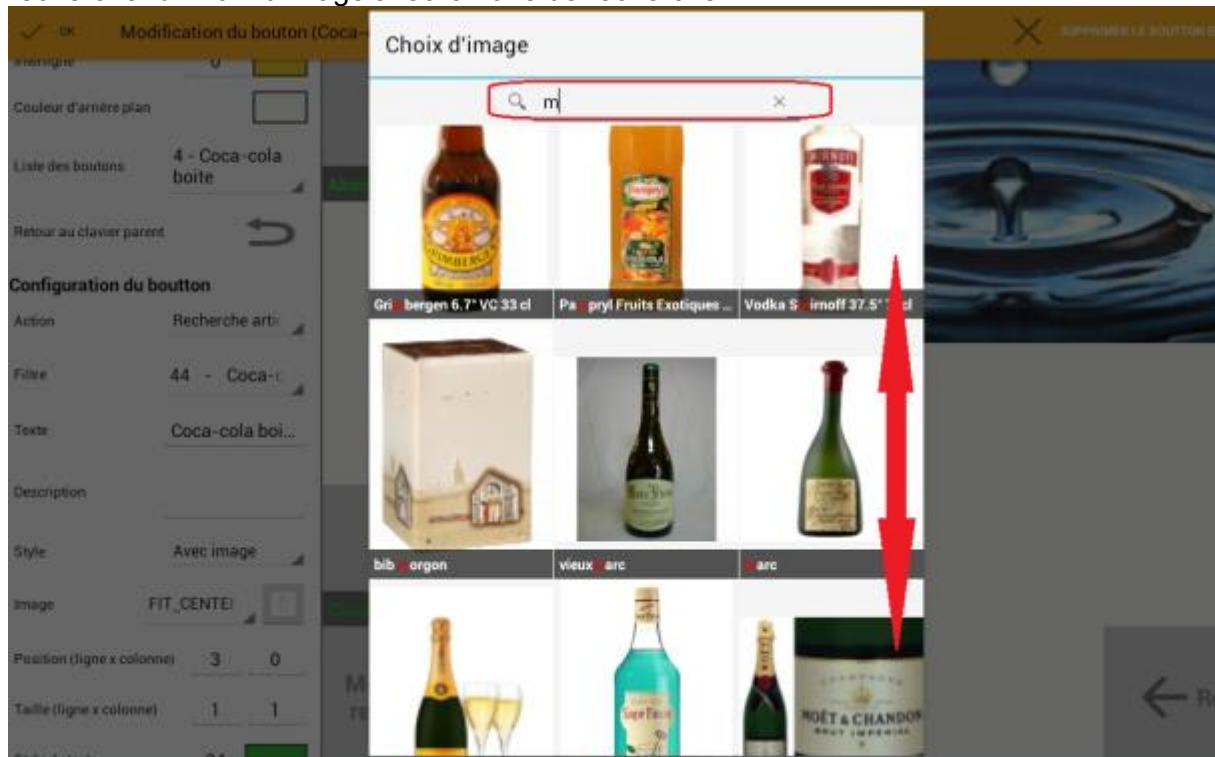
OK Modification du bouton (Coca-

SUPPRIMER LE BOUTON

Interligne 0

Couleur d'arrière plan

Liste des boutons 4 - Coca-cola boite

Retour au clavier parent

Configuration du boutton

Action Recherche arti

Filtre 44 - Coca-

Texte Coca-cola boi...

Description

Style Avec image

Image FIT_CENTE

Position (ligne x colonne) 3 0

Taille (ligne x colonne) 1 1

Choix d'image

m

Grimbergen 6.7° VC 33 cl

Pampryl Fruits Exotiques ...

Vodka Smirnoff 37.5° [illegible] cl

bib morgon

vieux marc

marc

MOËT & CHANDON BRUT IMPÉRIAL